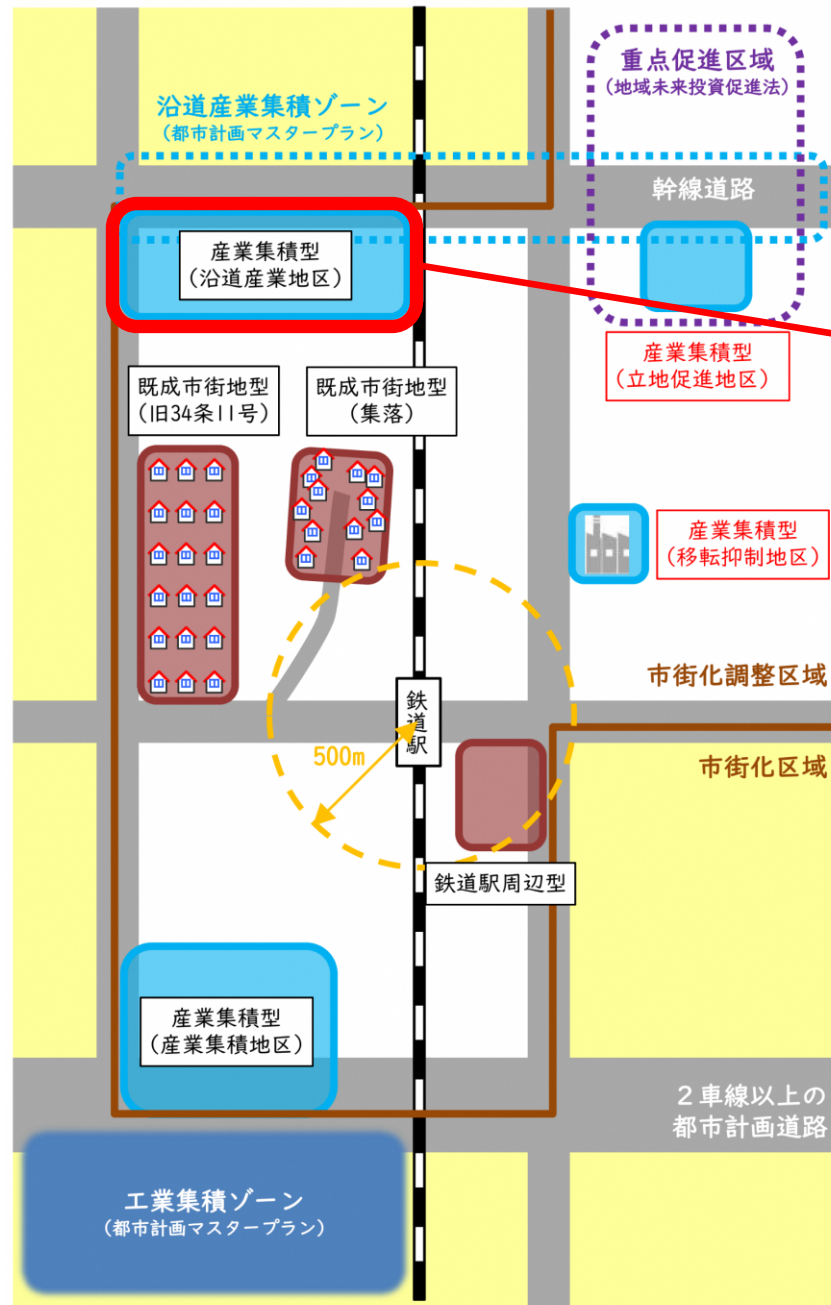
重点促進区域
（地域未来投資促進法）

沿道産業集積ゾーン
（都市計画マスタープラン）

幹線道路

産業集積型
（沿道産業地区）

産業集積型
（立地促進地区）

既成市街地型
（旧34条11号）

既成市街地型
（集落）

産業集積型
（移転抑制地区）

市街化調整区域

鉄道駅

500m

市街化区域

鉄道駅周辺型

産業集積型
（産業集積地区）

２車線以上の
都市計画道路

工業集積ゾーン
（都市計画マスタープラン）